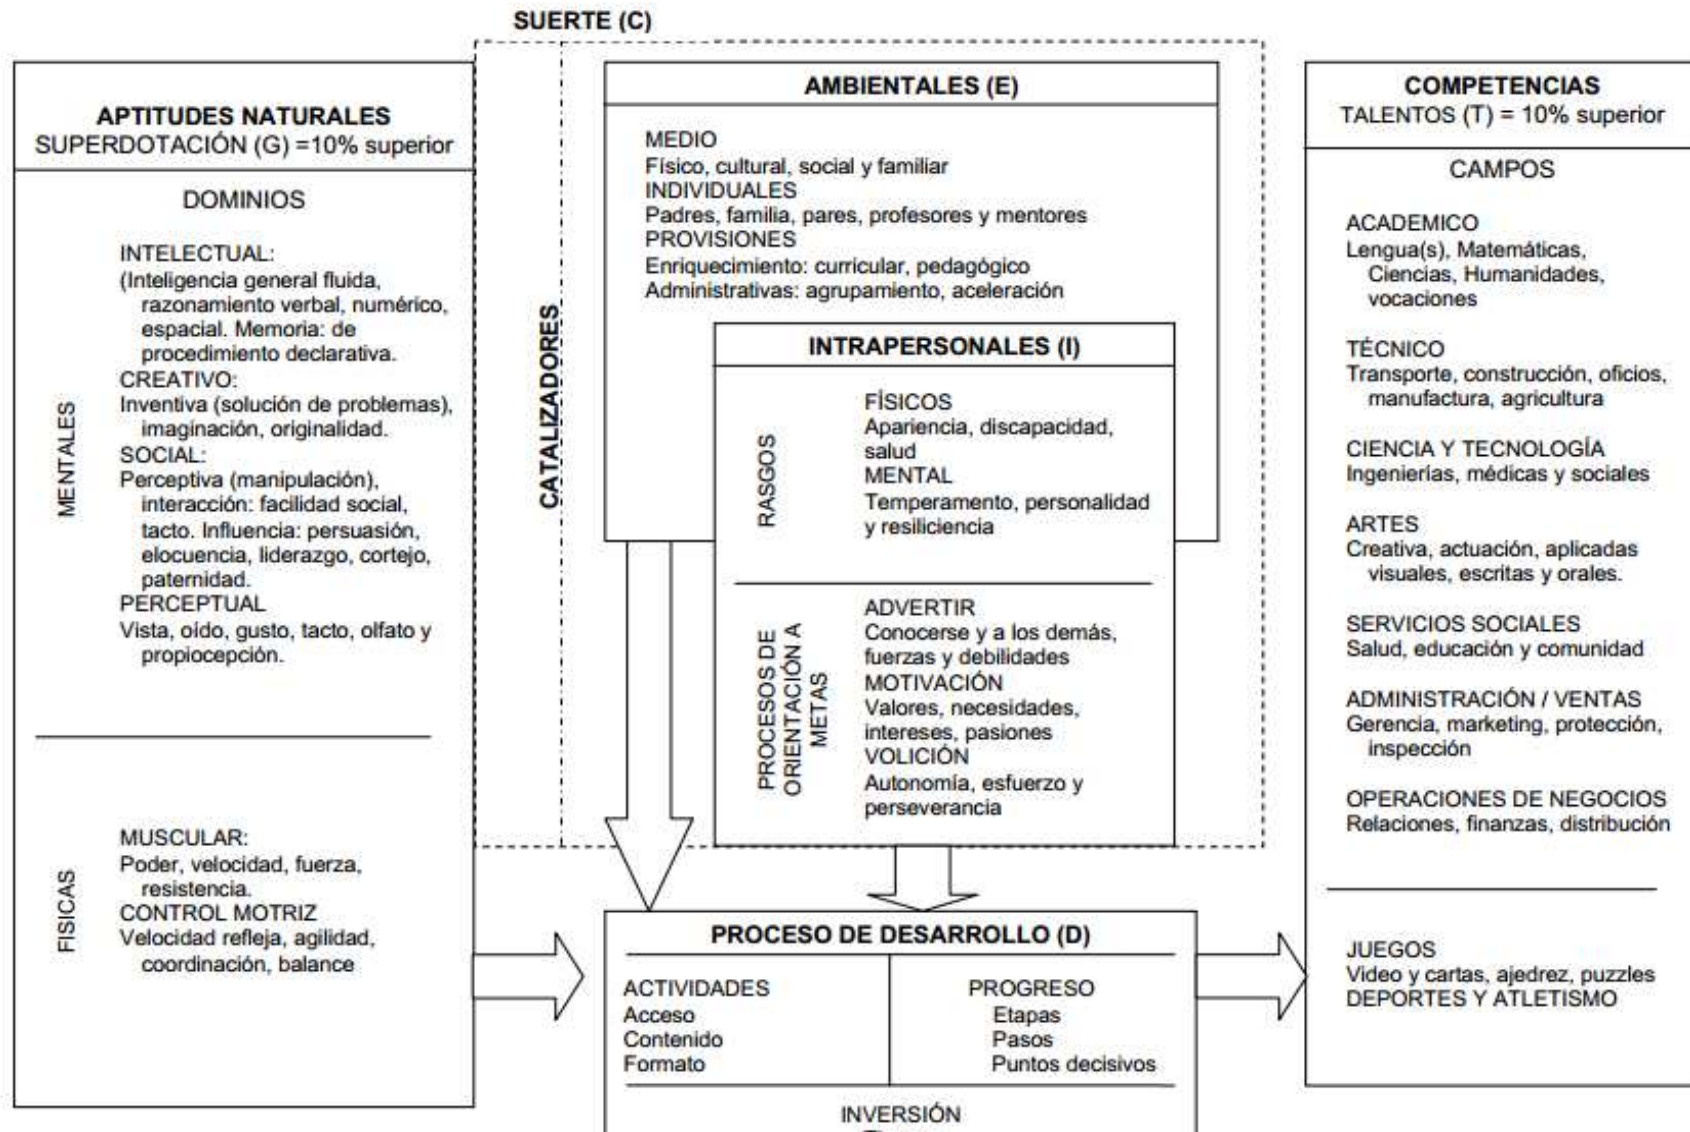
SUERTE (C)

APTITUDES NATURALES
SUPERDOTACIÓN (G) =10% superior

DOMINIOS

MENTALES

INTELECTUAL:
(Inteligencia general fluida, razonamiento verbal, numérico, espacial. Memoria: de procedimiento declarativa.
CREATIVO:
Inventiva (solución de problemas), imaginación, originalidad.
SOCIAL:
Perceptiva (manipulación), interacción: facilidad social, tacto. Influencia: persuasión, elocuencia, liderazgo, cortejo, paternidad.
PERCEPTUAL
Vista, oído, gusto, tacto, olfato y propiocepción.

FISICAS

MUSCULAR:
Poder, velocidad, fuerza, resistencia.
CONTROL MOTRIZ
Velocidad refleja, agilidad, coordinación, balance

CATALIZADORES

AMBIENTALES (E)

MEDIO
Físico, cultural, social y familiar
INDIVIDUALES
Padres, familia, pares, profesores y mentores
PROVISIONES
Enriquecimiento: curricular, pedagógico
Administrativas: agrupamiento, aceleración

INTRAPERSONALES (I)

RASGOS

FÍSICOS
Apariencia, discapacidad, salud
MENTAL
Temperamento, personalidad y resiliencia

PROCESOS DE ORIENTACIÓN A METAS

ADVERTIR
Conocerse y a los demás, fuerzas y debilidades
MOTIVACIÓN
Valores, necesidades, intereses, pasiones
VOLICIÓN
Autonomía, esfuerzo y perseverancia

PROCESO DE DESARROLLO (D)

ACTIVIDADES
Acceso
Contenido
Formato

PROGRESO
Etapas
Pasos
Puntos decisivos

INVERSIÓN
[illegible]

COMPETENCIAS
TALENTOS (T) = 10% superior

CAMPOS

ACADEMICO
Lengua(s), Matemáticas, Ciencias, Humanidades, vocaciones

TÉCNICO
Transporte, construcción, oficios, manufactura, agricultura

CIENCIA Y TECNOLOGÍA
Ingenierías, médicas y sociales

ARTES
Creativa, actuación, aplicadas visuales, escritas y orales.

SERVICIOS SOCIALES
Salud, educación y comunidad

ADMINISTRACIÓN / VENTAS
Gerencia, marketing, protección, inspección

OPERACIONES DE NEGOCIOS
Relaciones, finanzas, distribución

JUEGOS
Video y cartas, ajedrez, puzzles
DEPORTES Y ATLETISMO